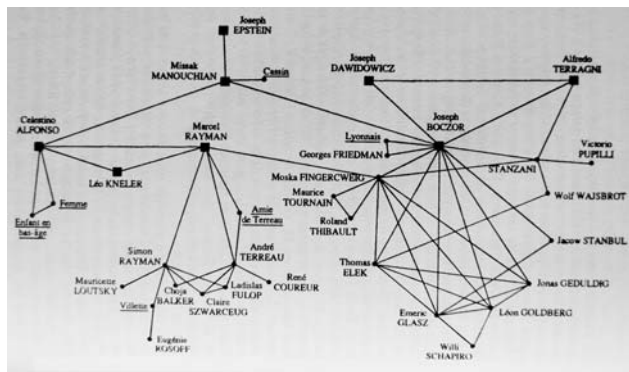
Joseph EPSTEIN

Missak MANOUCHIAN

Cassin

Joseph DAWIDOWICZ

Alfredo TERRAGNI

Celestino ALFONSO

Marcel RAYMAN

Lyonnais

Joseph BOCZOR

Georges FRIEDMAN

Victorio PUPILLI

Léo KNELER

Moska FINGERCWEIG

STANZANI

Femme

Maurice TOURNAIN

Wolf WAJSBROT

Enfant en bas-âge

Amie de Terreau

Roland THIBAULT

Jacow STANBUL

Simon RAYMAN

André TERREAU

Thomas ELEK

Mauricette LOUTSKY

Choja BALKER

Ladislas FULOP

René COUREUR

Jonas GEDULDIG

Villette

Claire SZWARCEUG

Emeric GLASZ

Léon GOLDBERG

Eugénie ROSOFF

Willi SCHAPIRO